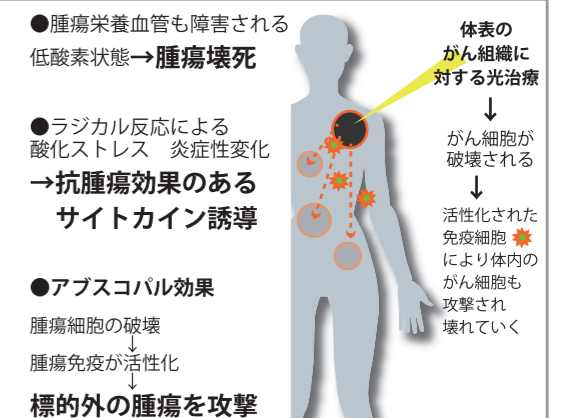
●腫瘍栄養血管も障害される
低酸素状態→腫瘍壊死

●ラジカル反応による
酸化ストレス　炎症性変化
→抗腫瘍効果のある
サイトカイン誘導

●アブスコパル効果
腫瘍細胞の破壊
↓
腫瘍免疫が活性化
↓
標的外の腫瘍を攻撃

体表の
がん組織に
対する光治療
↓
がん細胞が
破壊される
↓
活性化された
免疫細胞
により体内の
がん細胞も
攻撃され
壊れていく